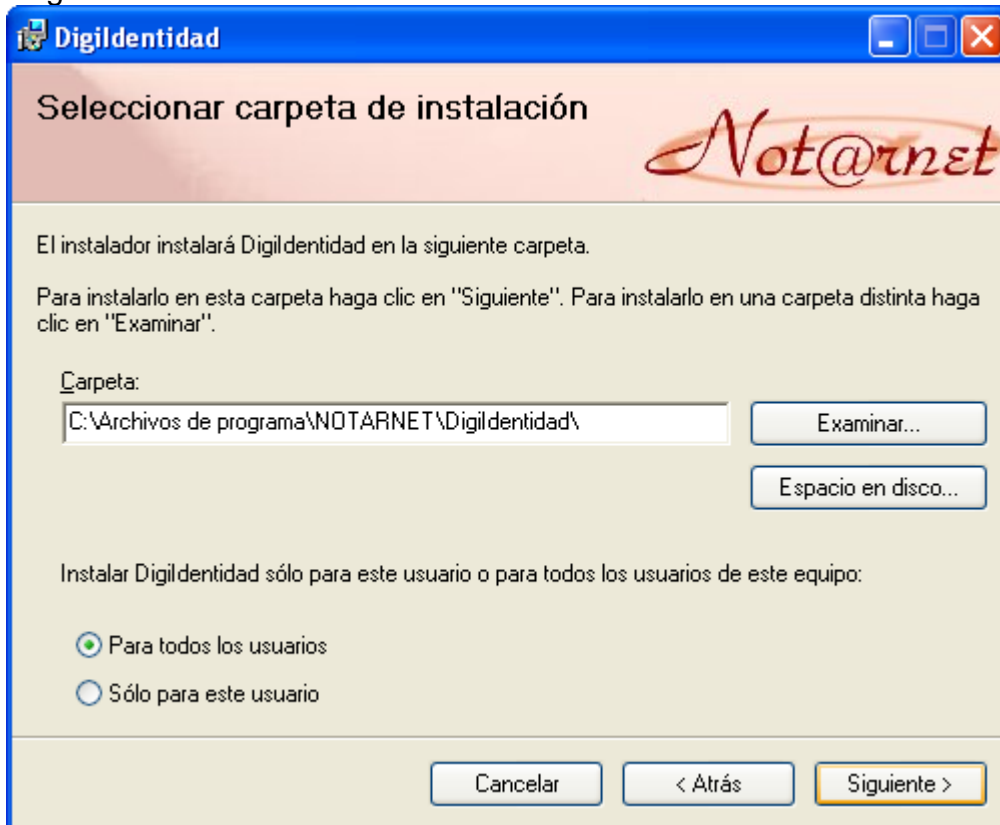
DigiIdentidad

Seleccionar carpeta de instalación

Not@rnet

El instalador instalará DigiIdentidad en la siguiente carpeta.

Para instalarlo en esta carpeta haga clic en "Siguiente". Para instalarlo en una carpeta distinta haga clic en "Examinar".

Carpeta:

C:\Archivos de programa\NOTARNET\DigiIdentidad\

Examinar...

Espacio en disco...

Instalar DigiIdentidad sólo para este usuario o para todos los usuarios de este equipo:

Para todos los usuarios

Sólo para este usuario

Cancelar

< Atrás

Siguiente >